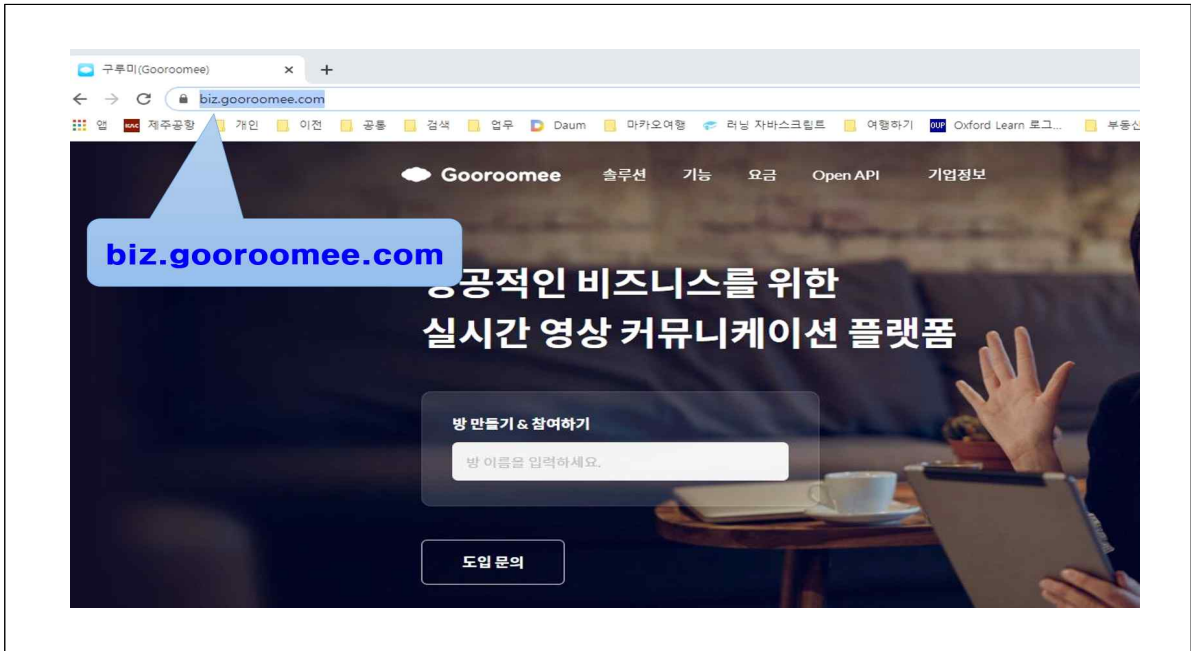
구루미(Gooroomee) × +

biz.gooroomee.com

앱 제주공항 개인 이전 공통 검색 업무 Daum 마카오여행 러닝 자바스크립트 여행하기 OUP Oxford Learn 로그... 부동산

Gooroomee 솔루션 기능 요금 Open API 기업정보

biz.gooroomee.com

성공적인 비즈니스를 위한
실시간 영상 커뮤니케이션 플랫폼

방 만들기 & 참여하기

방 이름을 입력하세요.

도입 문의